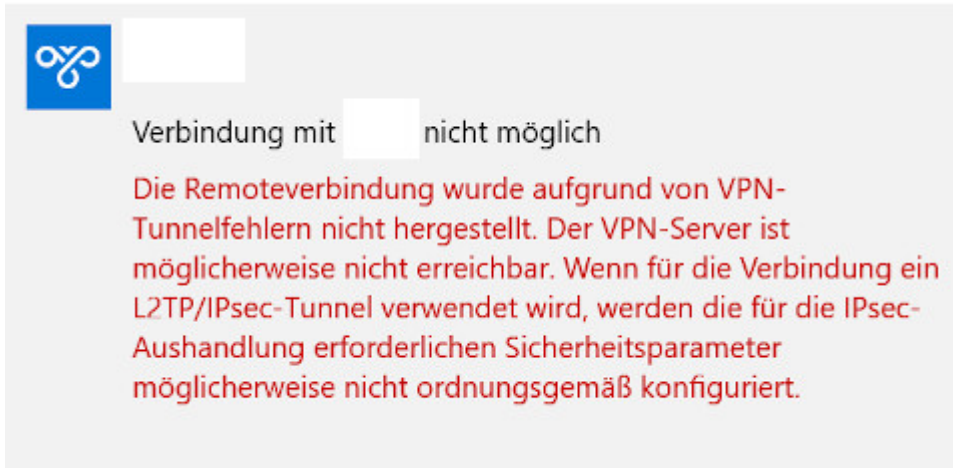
Verbindung mit nicht möglich

Die Remoteverbindung wurde aufgrund von VPN-Tunnelfehlern nicht hergestellt. Der VPN-Server ist möglicherweise nicht erreichbar. Wenn für die Verbindung ein L2TP/IPsec-Tunnel verwendet wird, werden die für die IPsec-Aushandlung erforderlichen Sicherheitsparameter möglicherweise nicht ordnungsgemäß konfiguriert.